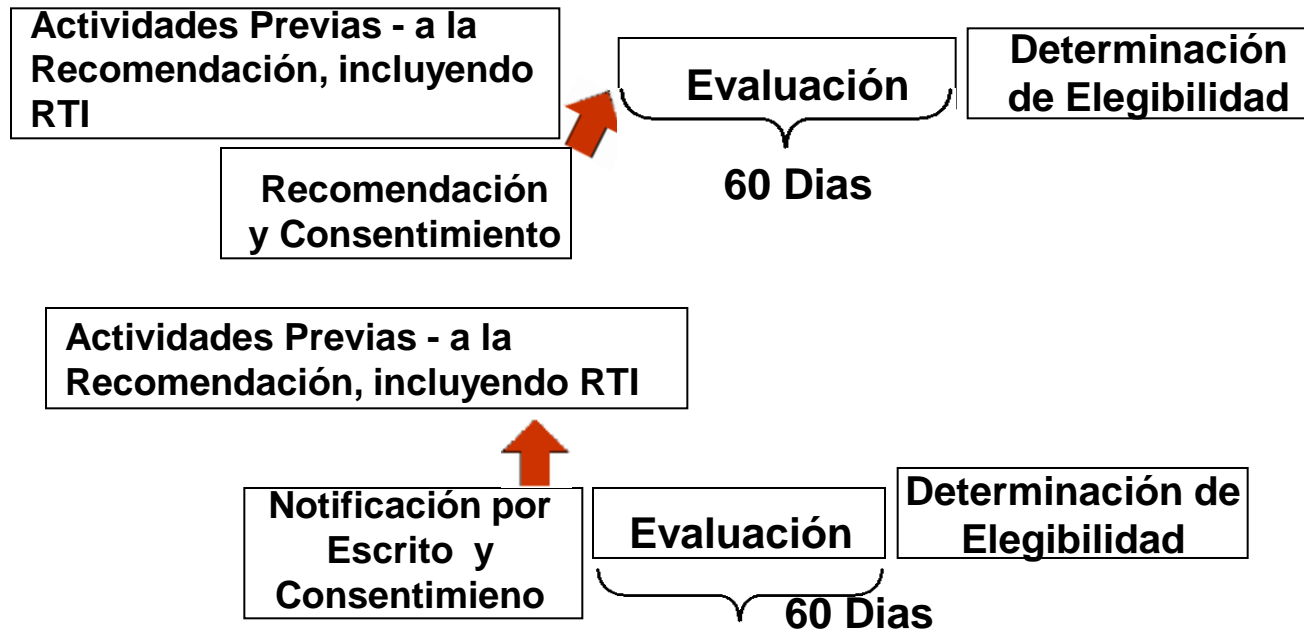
Actividades Previas - a la Recomendación, incluyendo RTI

Evaluación

Determinación de Elegibilidad

Recomendación y Consentimiento

60 Dias

Actividades Previas - a la Recomendación, incluyendo RTI

Notificación por Escrito y Consentimieno

Evaluación

Determinación de Elegibilidad

60 Dias